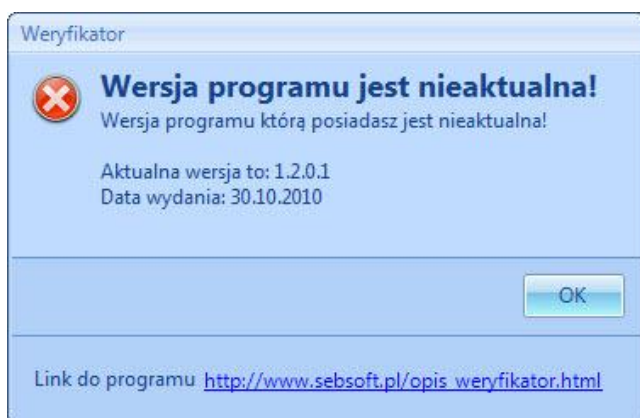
Weryfikator

Wersja programu jest nieaktualna!
Wersja programu którą posiadasz jest nieaktualna!

Aktualna wersja to: 1.2.0.1
Data wydania: 30.10.2010

OK

Link do programu http://www.sebsoft.pl/opis_weryfikator.html